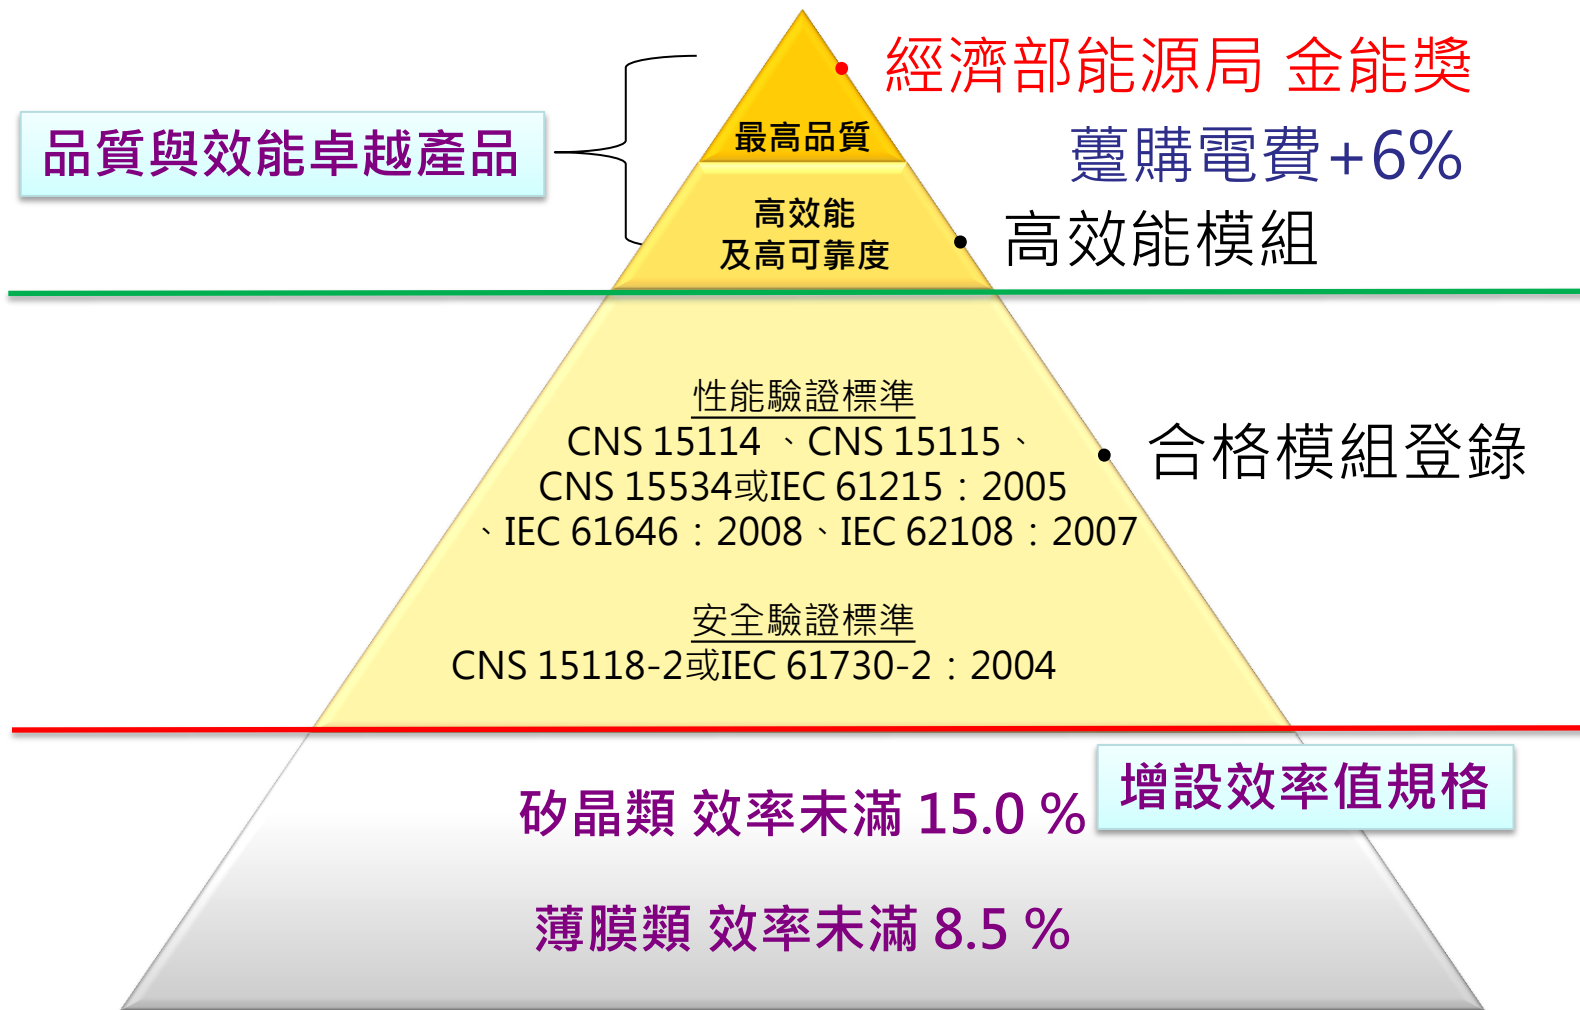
經濟部能源局 金能獎

品質與效能卓越產品

最高品質

躉購電費+6%

高效能
及高可靠度

高效能模組

性能驗證標準
CNS 15114 、CNS 15115、
CNS 15534或IEC 61215：2005
、IEC 61646：2008、IEC 62108：2007

合格模組登錄

安全驗證標準
CNS 15118-2或IEC 61730-2：2004

增設效率值規格

矽晶類 效率未滿 15.0 %

薄膜類 效率未滿 8.5 %